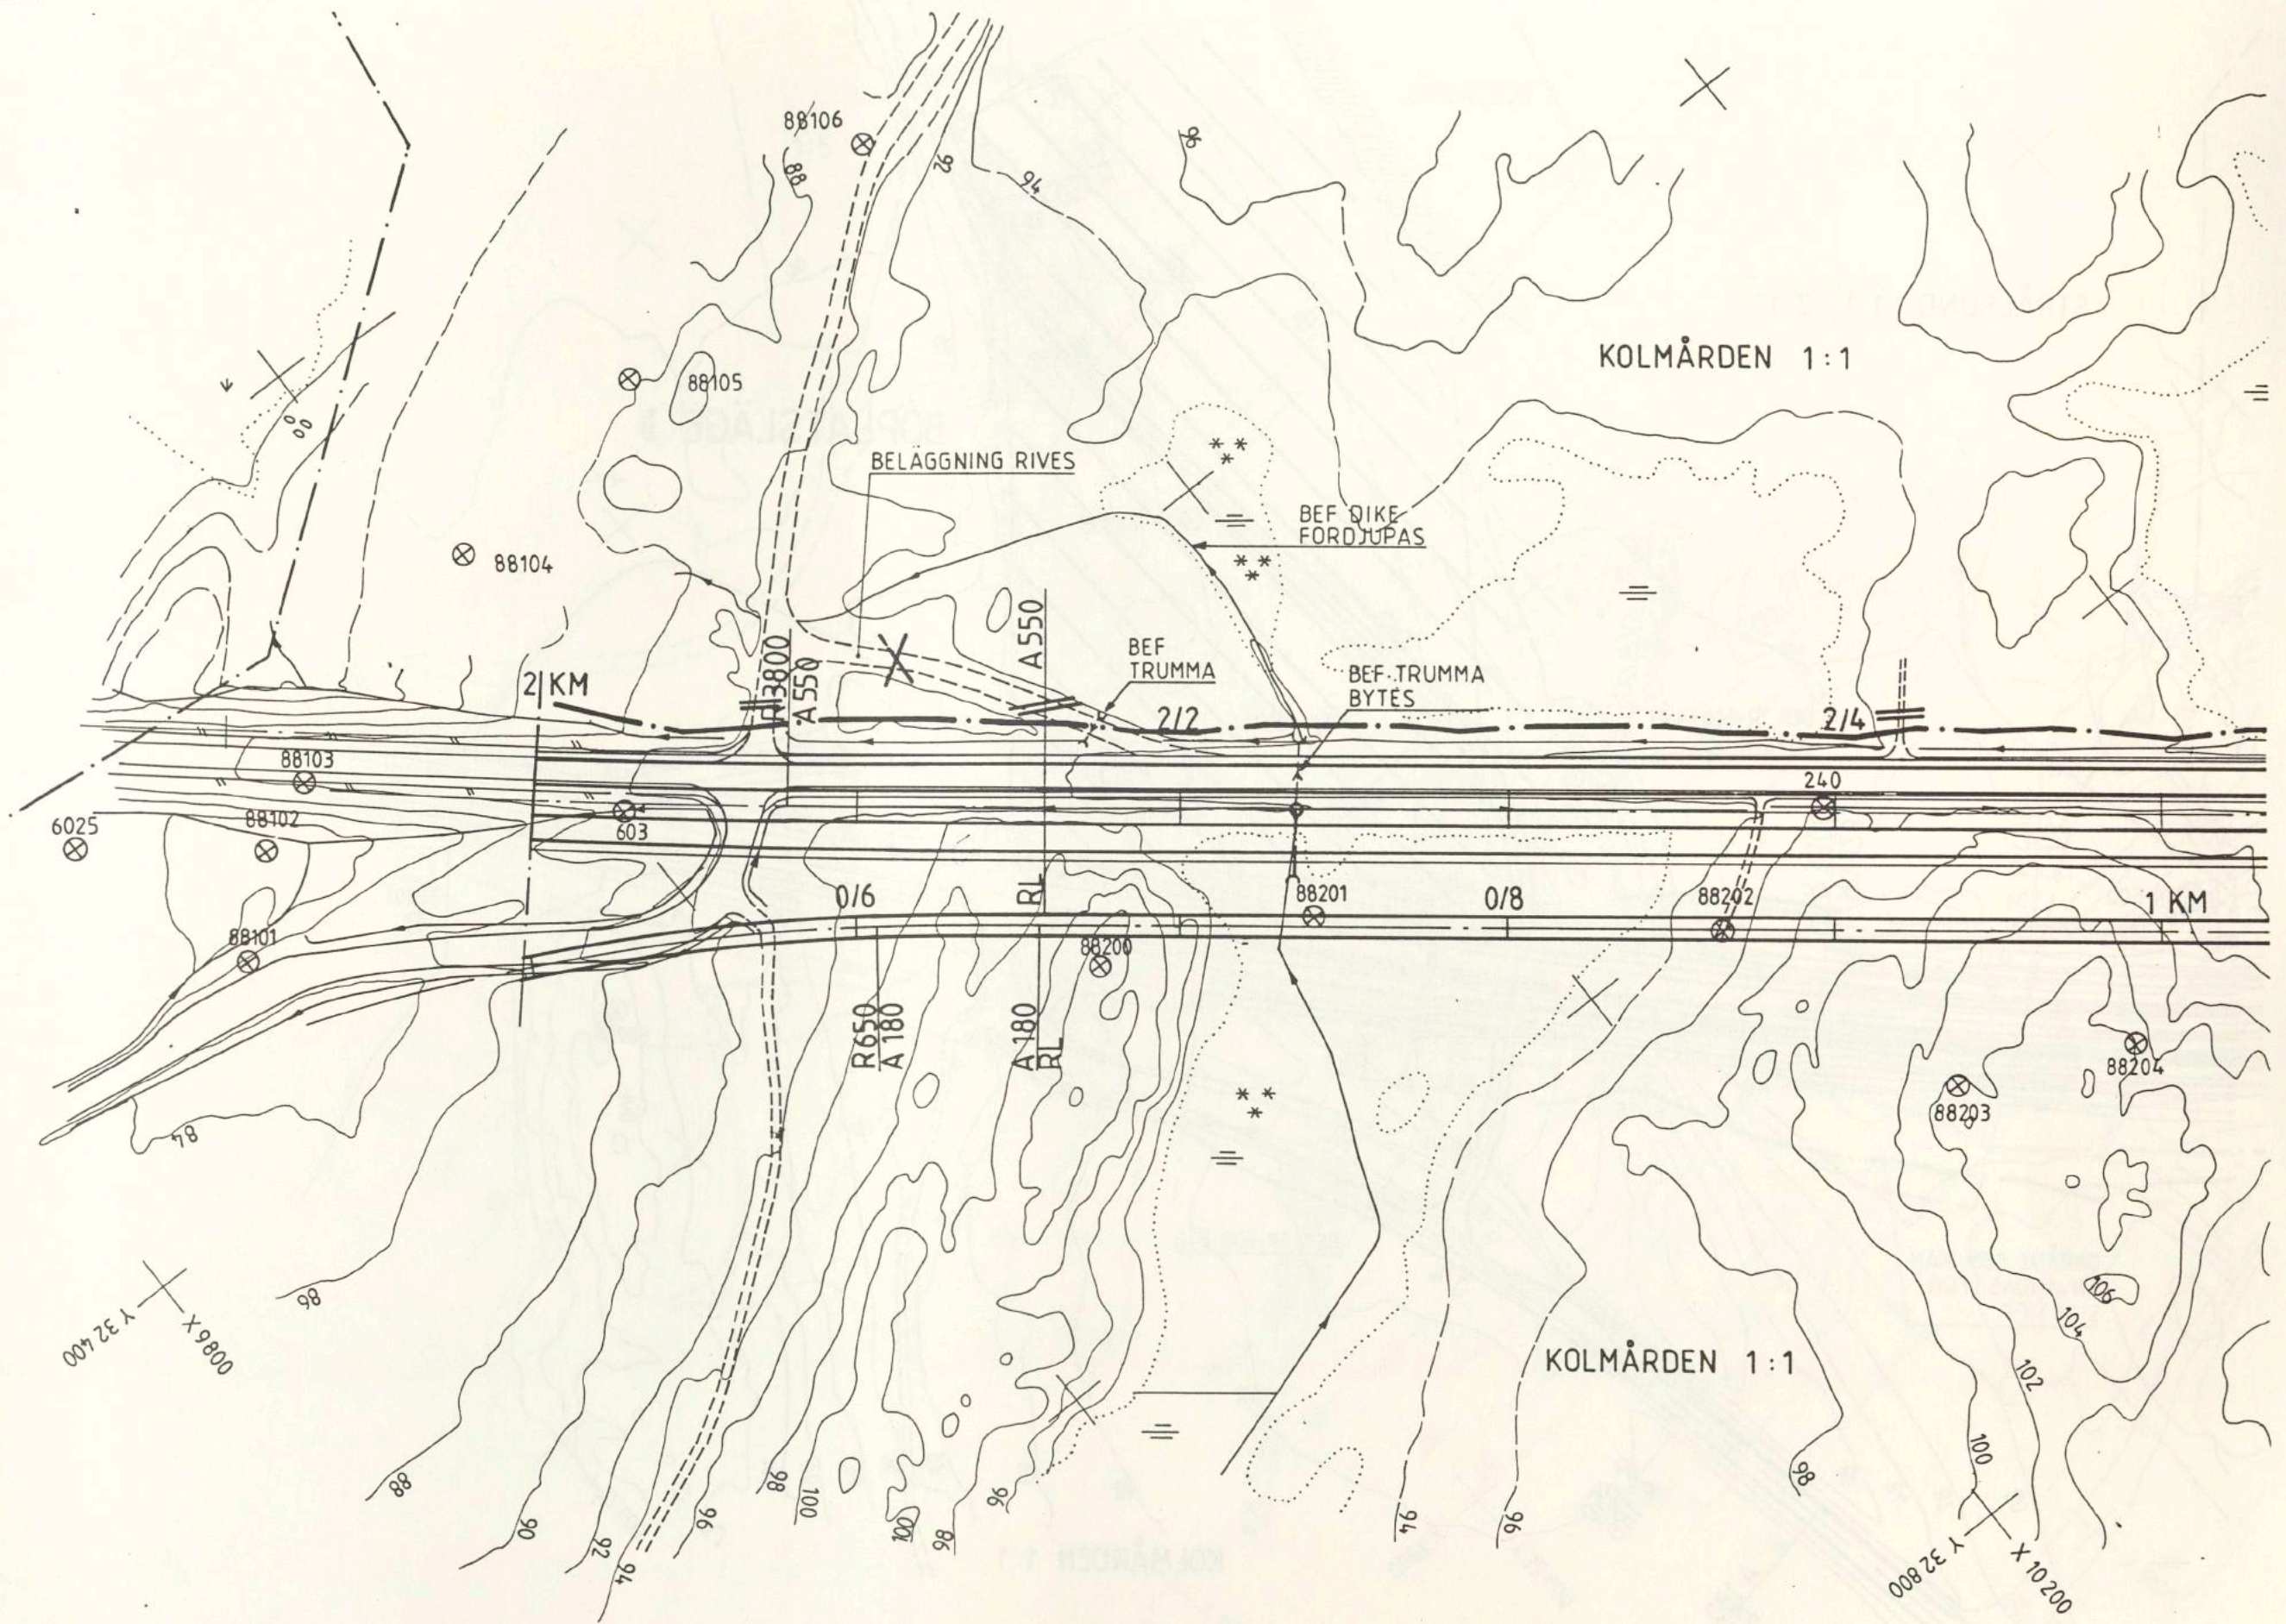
88106
88
92
96
94
KOLMÅRDEN 1:1
88105
BELÄGGNING RIVES
BEF DIKE FÖRDJUPAS
88104
R3800
A550
A550
BEF TRUMMA
BEF TRUMMA BYTES
2 KM
2/2
2/4
88103
240
6025
88102
603
0/6
RL
88201
0/8
88202
1 KM
88101
88200
R650
A180
A180
RL
88204
88203
84
98
X 9800
Y 32 400
KOLMÅRDEN 1:1
106
104
102
100
88
90
92
94
96
98
100
100
98
96
94
96
98
Y 32 800
X 10 200